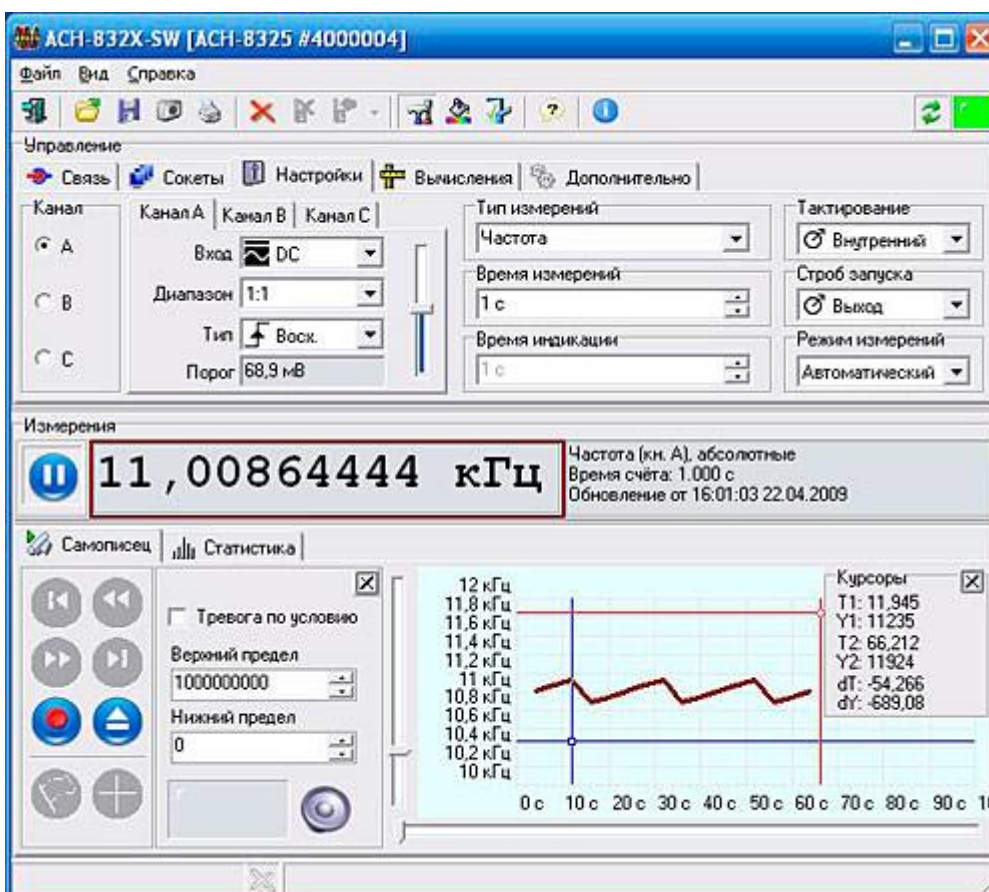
ACH-832X-SW [ACH-8325 #4000004]

Файл Вид Справка

Управление

Связь | Сокеты | Настройки | Вычисления | Дополнительно

Канал

A

B

C

Канал A | Канал B | Канал C

Вход DC

Диапазон 1:1

Тип Воск.

Порог 68,9 мВ

Тип измерений

Частота

Время измерений

1 с

Время индикации

1 с

Тактирование

Внутренний

Строб запуска

Выход

Режим измерений

Автоматический

Измерения

11,00864444 кГц

Частота (кн. А), абсолютные
Время счёта: 1.000 с
Обновление от 16:01:03 22.04.2009

Самописец | Статистика

Тревога по условию

Верхний предел

1000000000

Нижний предел

0

12 кГц
11,8 кГц
11,6 кГц
11,4 кГц
11,2 кГц
11 кГц
10,8 кГц
10,6 кГц
10,4 кГц
10,2 кГц
10 кГц

0 с 10 с 20 с 30 с 40 с 50 с 60 с 70 с 80 с 90 с 1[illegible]

Курсоры
T1: 11,945
Y1: 11235
T2: 66,212
Y2: 11924
dT: -54,266
dY: -689,08